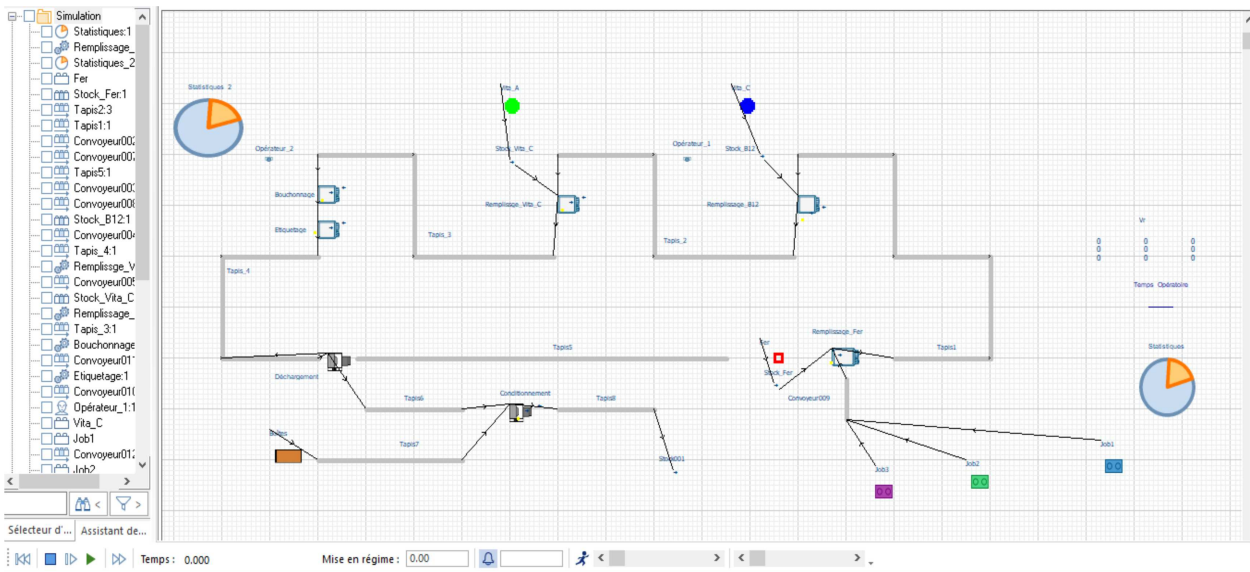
Simulation
Statistiques:1
Remplissage_
Statistiques_2
Fer
Stock_Fer:1
Tapis2:3
Tapis1:1
Convoyeur002
Convoyeur007
Tapis5:1
Convoyeur003
Convoyeur008
Stock_B12:1
Convoyeur004
Tapis_4:1
Remplissge_V
Convoyeur005
Stock_Vita_C
Remplissage_
Tapis_3:1
Bouchonnage
Convoyeur011
Etiquetage:1
Convoyeur010
Opérateur_1:1
Vita_C
Job1
Convoyeur012
Job2

Sélecteur d'... Assistant de...

Statistiques_2
Vita_A
Vita_C
Opérateur_2
Stock_Vita_C
Opérateur_1
Stock_B12
Bouchonnage
Remplissage_Vita_C
Remplissage_B12
Etiquetage
Tapis_3
Tapis_2
Tapis_4
Vr
0 0 0
0 0 0
0 0 0
Temps Opérateurs
Remplissage_Fer
Fer
Tapis5
Tapis1
Déchargement
Stock_Fer
Statistiques
Convoyeur009
Tapis6
Conditionnement
Tapis8
Boites
Tapis7
Stock001
Job1
Job3
Job2

Temps : 0.000
Mise en régime : 0.00